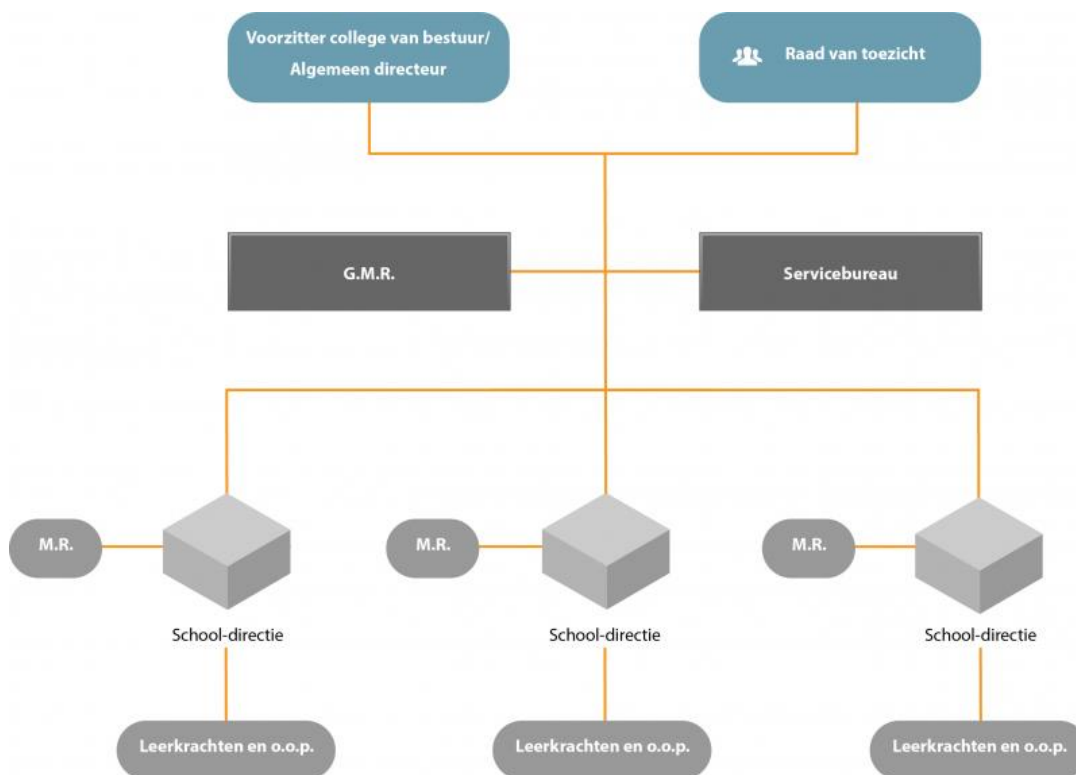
Voorzitter college van bestuur/
Algemeen directeur

Raad van toezicht

G.M.R.

Servicebureau

M.R.

School-directie

Leerkrachten en o.o.p.

M.R.

School-directie

Leerkrachten en o.o.p.

M.R.

School-directie

Leerkrachten en o.o.p.